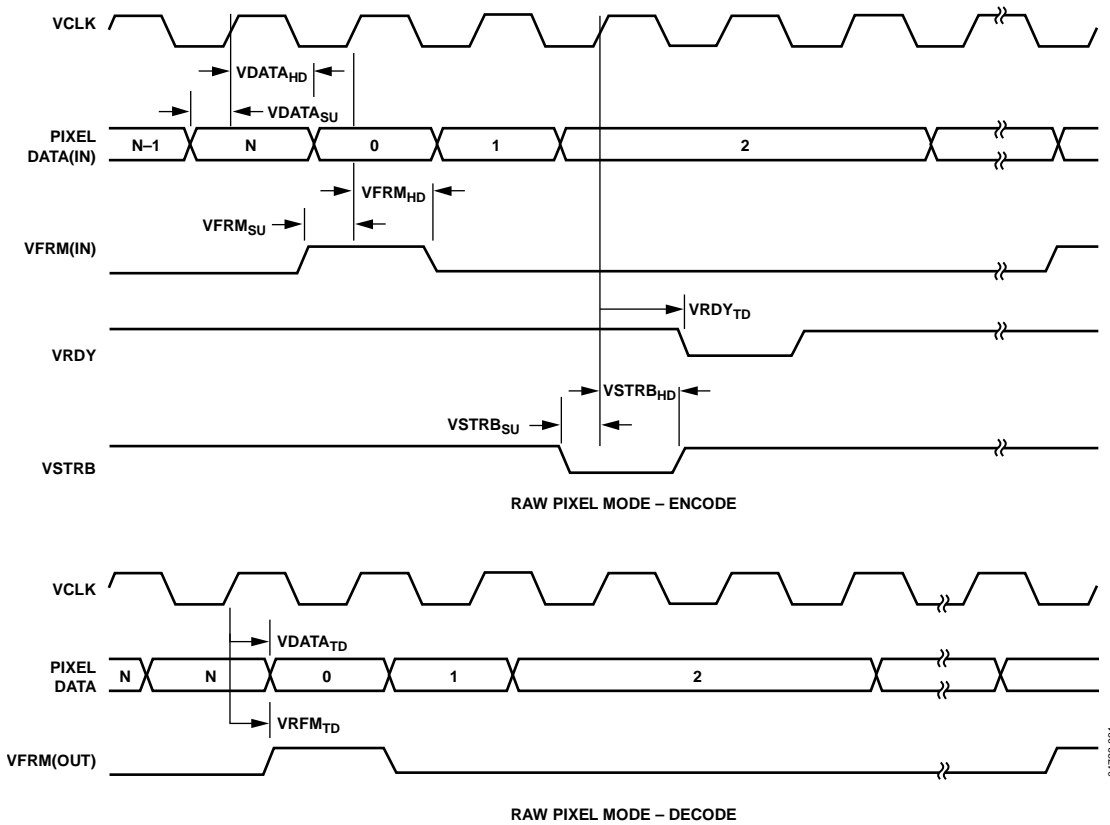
VCLK

$VDATA_{HD}$

$VDATA_{SU}$

PIXEL DATA(IN)

N–1

N

0

1

2

$VFRM_{HD}$

$VFRM_{SU}$

VFRM(IN)

$VRDY_{TD}$

VRDY

$VSTRB_{HD}$

$VSTRB_{SU}$

VSTRB

RAW PIXEL MODE – ENCODE

VCLK

$VDATA_{TD}$

PIXEL DATA

N

N

0

1

2

$VRFM_{TD}$

VFRM(OUT)

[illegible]

RAW PIXEL MODE – DECODE